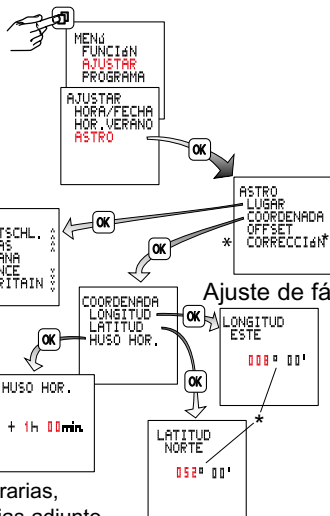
MENú
FUNCIóN
AJUSTAR
PROGRAMA

AJUSTAR
HORA/FECHA
HOR.VERANO
ASTRO

OK

ASTRO
LUGAR
COORDENADA
OFFSET
CORRECCIóN

*

TSCHL.
AS
ANA
NCE
RITAIN

OK

OK

Ajuste de fá

COORDENADA
LONGITUD
LATITUD
HUSO HOR.

OK

LONGITUD
ESTE
008° 00'

OK

OK

HUSO HOR.
+ 1h 00min.

*

LATITUD
NORTE
052° 00'

rarias,
ies adjunto